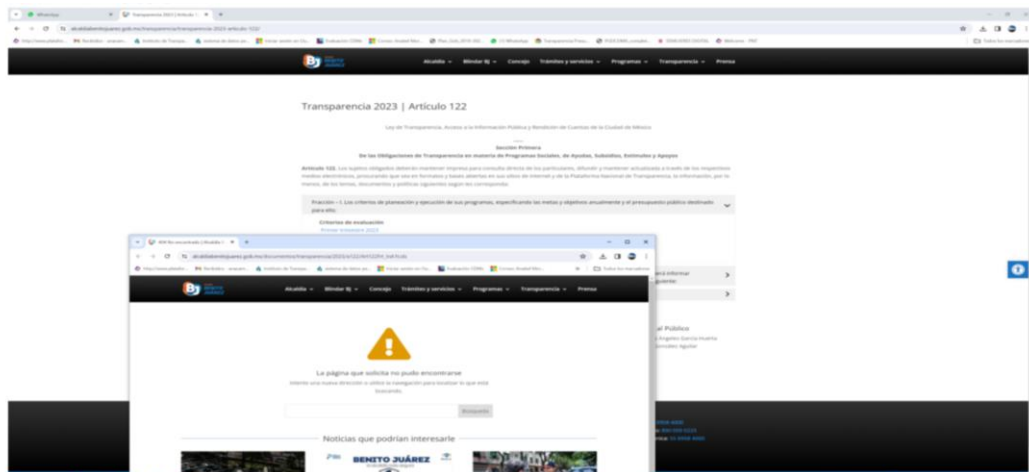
WhatsApp
Transparencia 2023 | Artículo 1
alcaldiabenitojuarez.gob.mx/transparencia/transparencia-2023-articulo-122/

Alcaldía
Blindar BJ
Consejo
Trámites y servicios
Programas
Transparencia
Prensa

Transparencia 2023 | Artículo 122

Ley de Transparencia, Acceso a la Información Pública y Rendición de Cuentas de la Ciudad de México

Sección Primera
De las Obligaciones de Transparencia en materia de Programas Sociales, de Ayudas, Subsidios, Estímulos y Apoyos

Artículo 122. Los sujetos obligados deberán mantener impresa para consulta directa de los particulares, difundir y mantener actualizada a través de los respectivos medios electrónicos, procurando que sea en formatos y bases abiertas en sus sitios de internet y de la Plataforma Nacional de Transparencia, la información, por lo menos, de los temas, documentos y políticas siguientes según les corresponda:

Fracción – I. Los criterios de planeación y ejecución de sus programas, especificando las metas y objetivos anualmente y el presupuesto público destinado para ello.

Criterios de evaluación
Primer trimestre 2023

404 No encontrado | Alcaldía
alcaldiabenitojuarez.gob.mx/Documentos/transparencia/2023/art122/Art122Fr1.pdf

Alcaldía
Blindar BJ
Consejo
Trámites y servicios
Programas
Transparencia
Prensa

La página que solicita no pudo encontrarse
Intente una nueva dirección o utilice la navegación para localizar lo que esta buscando.

Búsqueda

Noticias que podrían interesarle

BENITO JUÁREZ

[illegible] informar
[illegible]

al Público
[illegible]
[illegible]